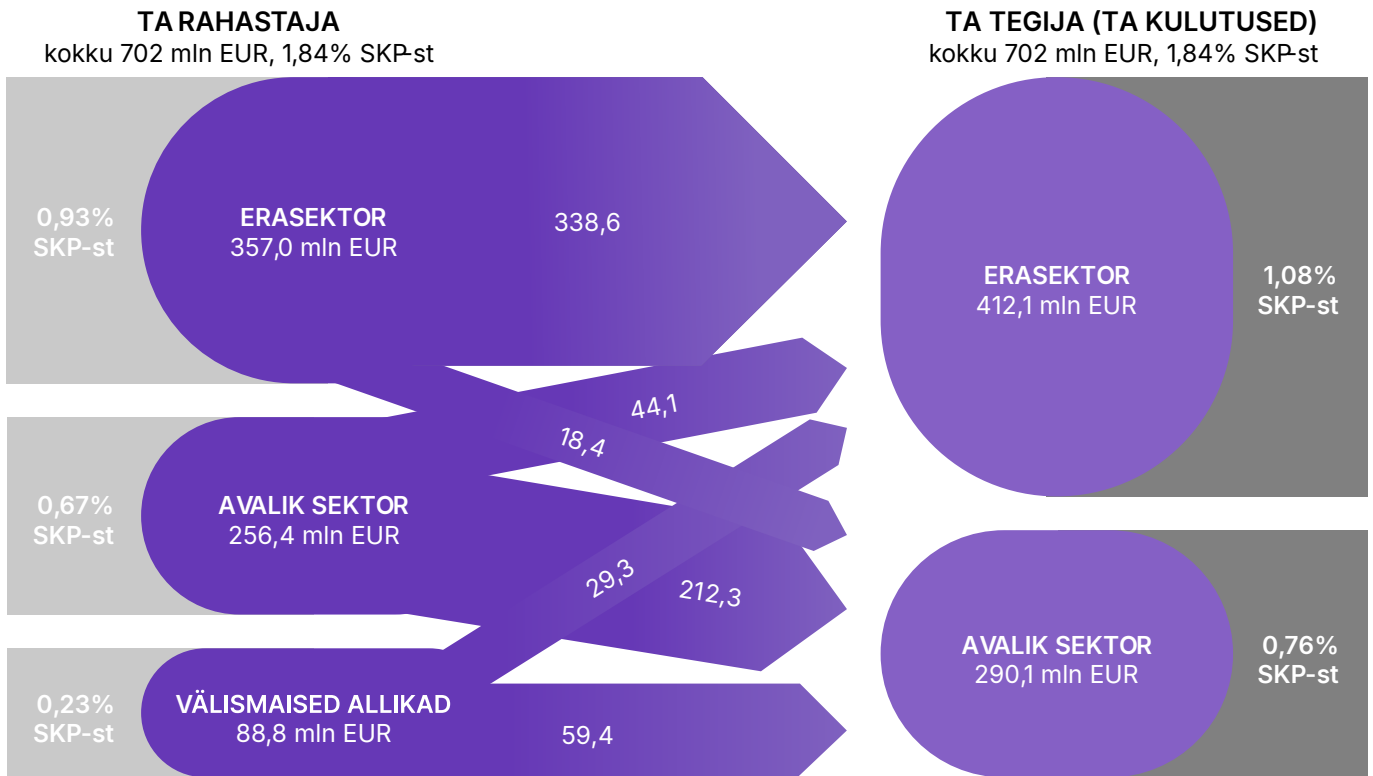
TA RAHASTAJA
kokku 702 mln EUR, 1,84% SKP-st

TA TEGIJA (TA KULUTUSED)
kokku 702 mln EUR, 1,84% SKP-st

0,93%
SKP-st

ERASEKTOR
357,0 mln EUR

338,6

ERASEKTOR
412,1 mln EUR

1,08%
SKP-st

44,1

18,4

0,67%
SKP-st

AVALIK SEKTOR
256,4 mln EUR

29,3

212,3

AVALIK SEKTOR
290,1 mln EUR

0,76%
SKP-st

0,23%
SKP-st

VÄLISMAISED ALLIKAD
88,8 mln EUR

59,4